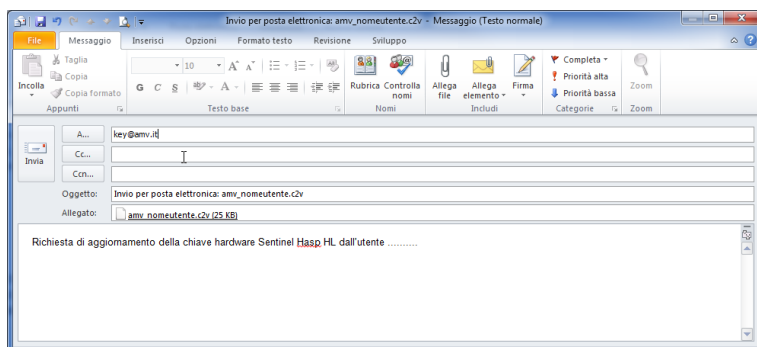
Invio per posta elettronica: amv_nomeutente.c2v - Messaggio (Testo normale)

File
Messaggio
Inserisci
Opzioni
Formato testo
Revisione
Sviluppo

Incolla
Taglia
Copia
Copia formato
Appunti

10
G C S
Testo base

Rubrica
Controlla nomi
Nomi

Allega file
Allega elemento
Firma
Includi

Completa
Priorità alta
Priorità bassa
Categorie

Zoom
Zoom

Invia
A...
key@amv.it
Cc...
Ccn...
Oggetto:
Invio per posta elettronica: amv_nomeutente.c2v
Allegato:
amv_nomeutente.c2v (25 KB)

Richiesta di aggiornamento della chiave hardware Sentinel Hasp HL dall'utente ..........